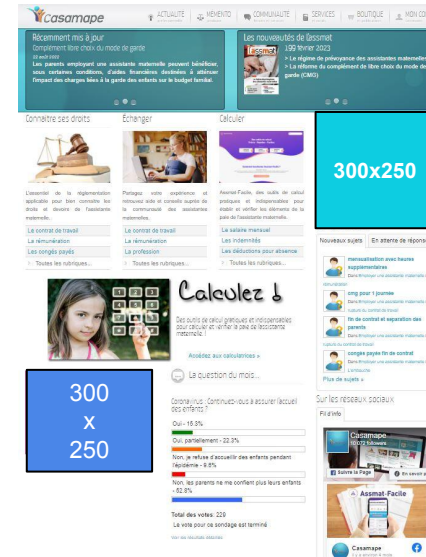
Casamape

ACTUALITÉ | MÉMENTO | COMMUNAUTÉ | SERVICES | BOUTIQUE | MON CO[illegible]

Récemment mis à jour
Complément libre choix du mode de garde
23 août 2023
Les parents employant une assistante maternelle peuvent bénéficier, sous certaines conditions, d'aides financières destinées à atténuer l'impact des charges liées à la garde des enfants sur le budget familial.

Les nouveautés de l'assmat
13 février 2023
> Le régime de prévoyance des assistantes maternelle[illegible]
> La réforme du complément de libre choix du mode de garde (CMG)

Connaître ses droits
L'essentiel de la réglementation applicable pour bien connaître les droits et devoirs de l'assistante maternelle.
Le contrat de travail
La rémunération
Les congés payés
Toutes les rubriques...

Échanger
Partagez votre expérience et retrouvez aide et conseils auprès de la communauté des assistantes maternelles
Le contrat de travail
La rémunération
La profession
Toutes les rubriques...

Calculer
Assmat-Facile, des outils de calcul pratiques et indispensables pour établir et vérifier les éléments de la paie de l'assistante maternelle.
Le salaire mensuel
Les indemnités
Les déductions pour absence
Toutes les rubriques...

300x250

Nouveaux sujets | En attente de répons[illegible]

mensualisation avec heures supplementaires
Dans Employer une assistante maternelle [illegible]
cmg pour 1 journée
Dans Employer une assistante maternelle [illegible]
fin de contrat et séparation des parents
Dans Employer une assistante maternelle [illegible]
congés payés fin de contrat
Dans Employer une assistante maternelle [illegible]
Plus de sujets »

Calculez !
Des outils de calcul gratuits et indispensables pour calculer et vérifier la paie de l'assistante maternelle !
Accédez aux calculateurs »

300
x
250

La question du mois...
Coronavirus : Continuez-vous à assurer l'accueil des enfants ?
Oui - 15.3%
Oui, partiellement - 22.3%
Non, je refuse d'accueillir des enfants pendant l'épidémie - 9.6%
Non, les parents ne me confient plus leurs enfants - 52.8%
Total des votes: 229
Le vote pour ce sondage est terminé
Voir les résultats détaillés

Sur les réseaux sociaux
Fil d'info
Casamape
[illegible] followers
Suivre la Page
En savoir p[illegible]
Assmat-Facile
Casamape